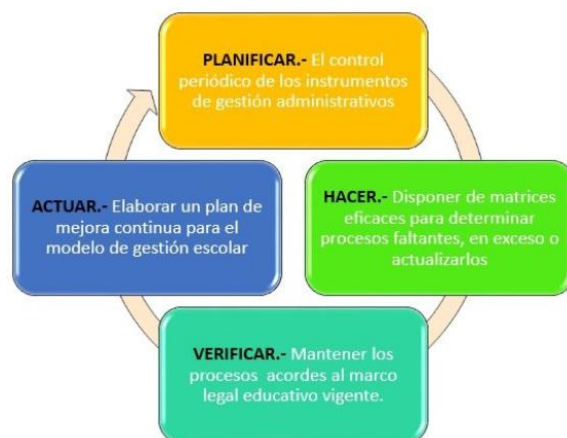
PLANIFICAR.- El control periódico de los instrumentos de gestión administrativos

HACER.- Disponer de matrices eficaces para determinar procesos faltantes, en exceso o actualizarlos

VERIFICAR.- Mantener los procesos acordes al marco legal educativo vigente.

ACTUAR.- Elaborar un plan de mejora continua para el modelo de gestión escolar